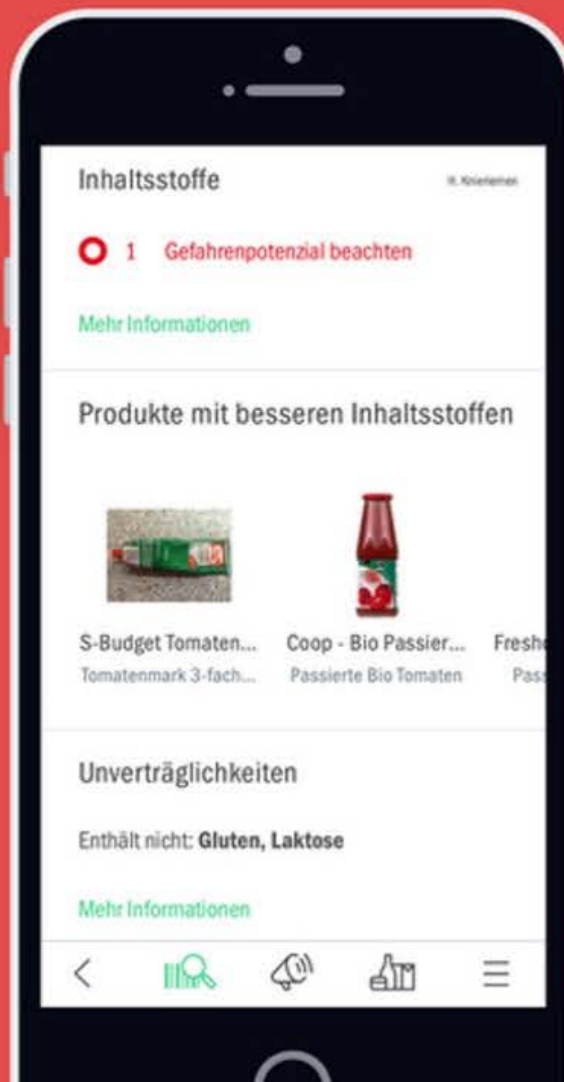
Inhaltsstoffe

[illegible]

1 Gefahrenpotenzial beachten

Mehr Informationen

Produkte mit besseren Inhaltsstoffen

S-Budget Tomaten...
Tomatenmark 3-fach...

Coop - Bio Passier...
Passierte Bio Tomaten

Fresh
Pass

Unverträglichkeiten

Enthält nicht: **Gluten, Laktose**

Mehr Informationen

<